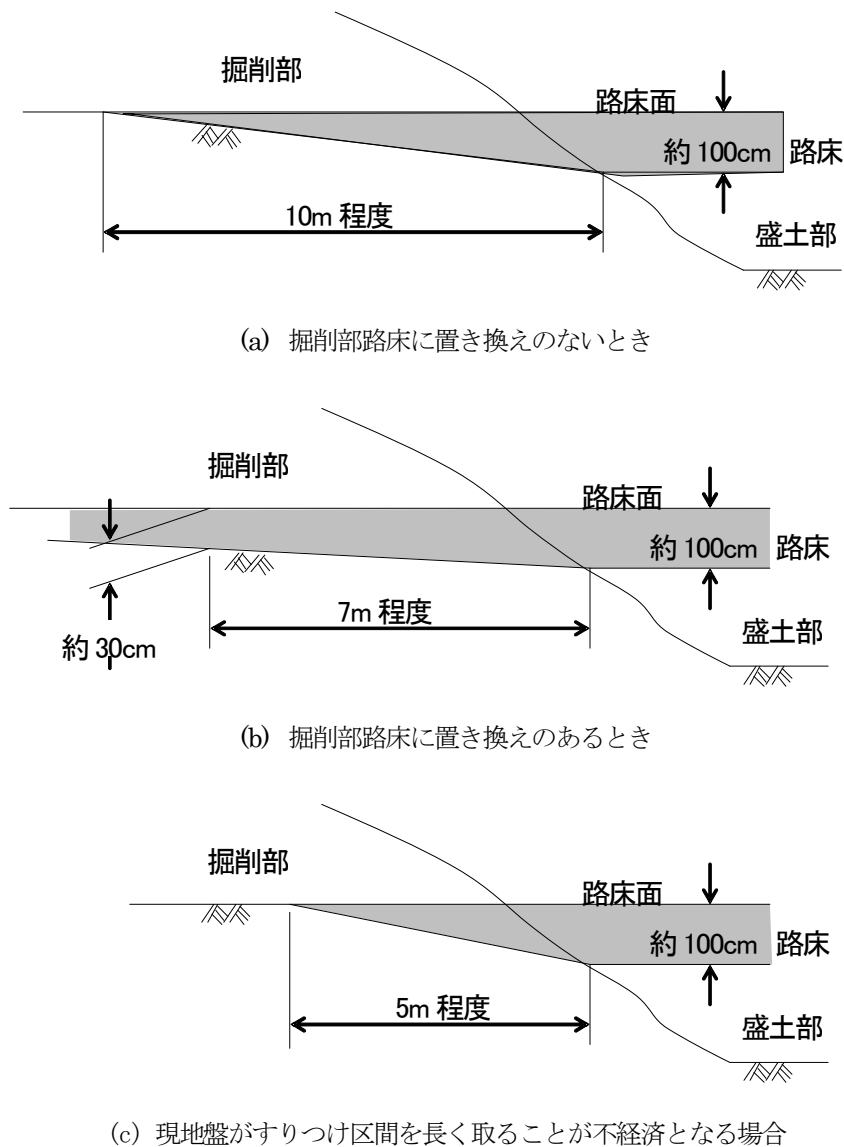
掘削部

路床面

約 100cm 路床

10m 程度

盛土部

(a) 掘削部路床に置き換えのないとき

掘削部

路床面

約 100cm 路床

約 30cm

7m 程度

盛土部

(b) 掘削部路床に置き換えのあるとき

掘削部

路床面

約 100cm 路床

5m 程度

盛土部

(c) 現地盤がすりつけ区間を長く取ることが不経済となる場合